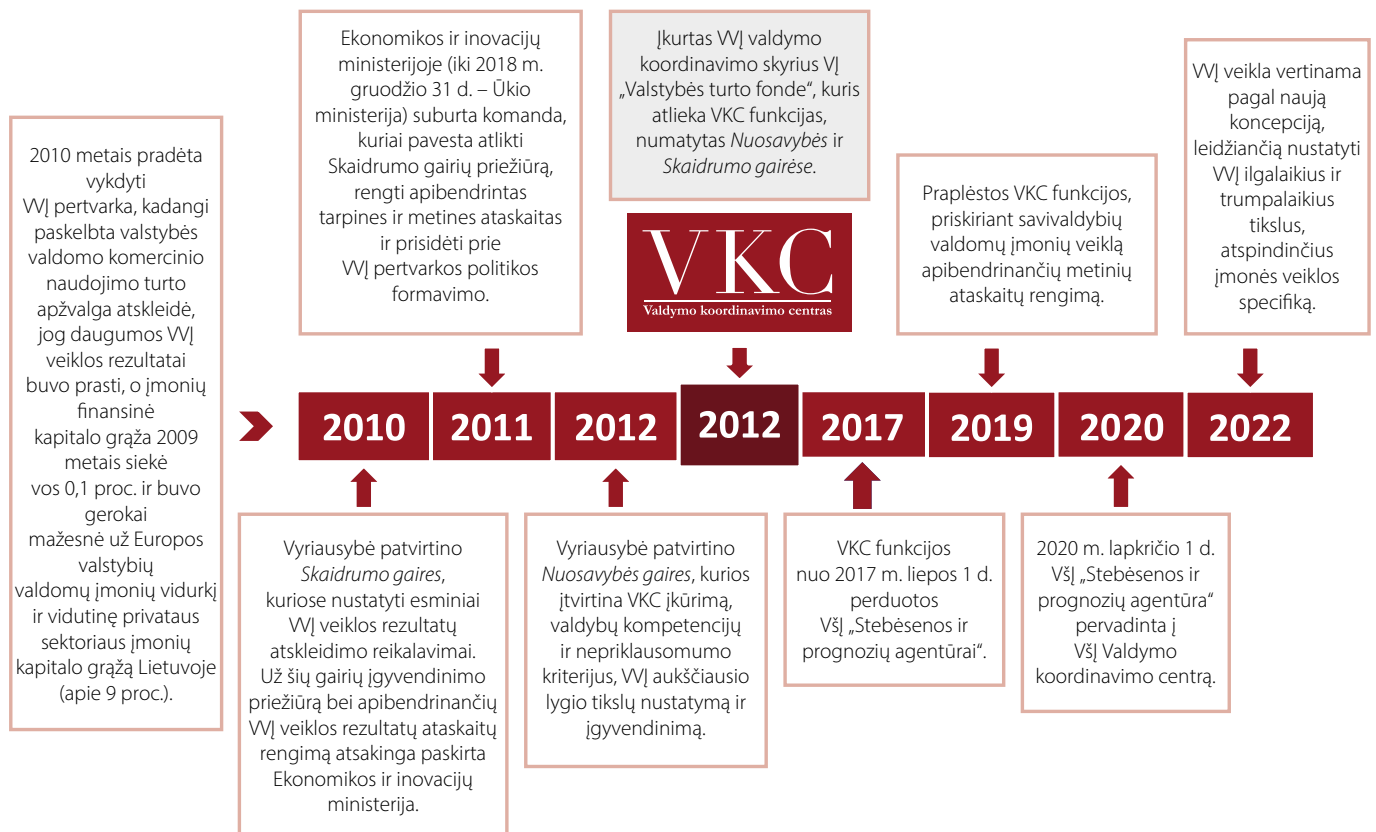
2010 metais pradėta vykdyti VVĮ pertvarka, kadangi paskelbta valstybės valdomo komercinio naudojimo turto apžvalga atskleidė, jog daugumos VVĮ veiklos rezultatai buvo prasti, o įmonių finansinė kapitalo grąža 2009 metais siekė vos 0,1 proc. ir buvo gerokai mažesnė už Europos valstybių valdomų įmonių vidurkį ir vidutinę privataus sektoriaus įmonių kapitalo grąžą Lietuvoje (apie 9 proc.).

Ekonomikos ir inovacijų ministerijoje (iki 2018 m. gruodžio 31 d. – Ūkio ministerija) suburta komanda, kuriai pavesta atlikti Skaidrumo gairių priežiūrą, rengti apibendrintas tarpines ir metines ataskaitas ir prisidėti prie VVĮ pertvarkos politikos formavimo.

Įkurtas VVĮ valdymo koordinavimo skyrius VĮ „Valstybės turto fonde", kuris atlieka VKC funkcijas, numatytas *Nuosavybės* ir *Skaidrumo gairėse*.

VKC
Valdymo koordinavimo centras

Praplėstos VKC funkcijos, priskiriant savivaldybių valdomų įmonių veiklą apibendrinančių metinių ataskaitų rengimą.

VVĮ veikla vertinama pagal naują koncepciją, leidžiančią nustatyti VVĮ ilgalaikius ir trumpalaikius tikslus, atspindinčius įmonės veiklos specifiką.

2010 2011 2012 2012 2017 2019 2020 2022

Vyriausybė patvirtino *Skaidrumo gaires*, kuriose nustatyti esminiai VVĮ veiklos rezultatų atskleidimo reikalavimai. Už šių gairių įgyvendinimo priežiūrą bei apibendrinančių VVĮ veiklos rezultatų ataskaitų rengimą atsakinga paskirta Ekonomikos ir inovacijų ministerija.

Vyriausybė patvirtino *Nuosavybės gaires*, kurios įtvirtina VKC įkūrimą, valdybų kompetencijų ir nepriklausomumo kriterijus, VVĮ aukščiausio lygio tikslų nustatymą ir įgyvendinimą.

VKC funkcijos nuo 2017 m. liepos 1 d. perduotos VšĮ „Stebėsenos ir prognozių agentūrai".

2020 m. lapkričio 1 d. VšĮ „Stebėsenos ir prognozių agentūra" pervadinta į VšĮ Valdymo koordinavimo centrą.